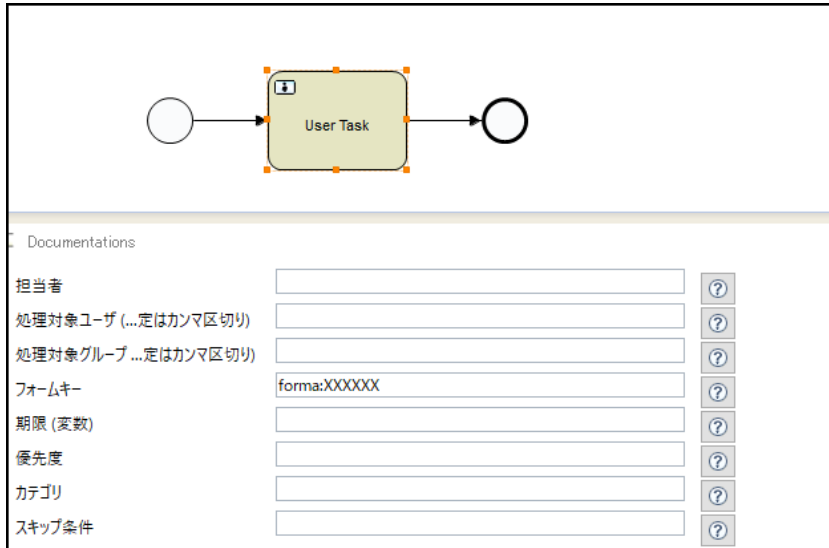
User Task

Documentations

担当者

処理対象ユーザ (...定はカンマ区切り)

処理対象グループ ...定はカンマ区切り)

フォームキー

forma:XXXXXX

期限 (変数)

優先度

カテゴリ

スキップ条件

?
?
?
?
?
?
?
?